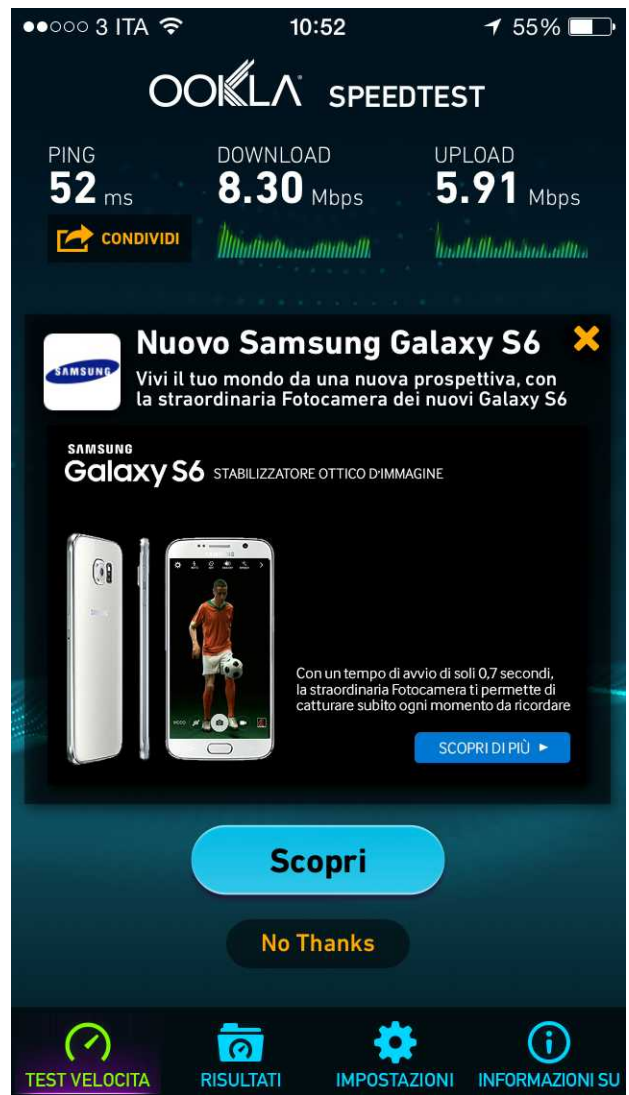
●●○○○ 3 ITA 10:52 55%

OOKLA SPEEDTEST

PING
52 ms

DOWNLOAD
8.30 Mbps

UPLOAD
5.91 Mbps

CONDIVIDI

SAMSUNG

Nuovo Samsung Galaxy S6

Vivi il tuo mondo da una nuova prospettiva, con la straordinaria Fotocamera dei nuovi Galaxy S6

SAMSUNG
Galaxy S6 STABILIZZATORE OTTICO D'IMMAGINE

Con un tempo di avvio di soli 0,7 secondi, la straordinaria Fotocamera ti permette di catturare subito ogni momento da ricordare

SCOPRI DI PIÙ ►

Scopri

No Thanks

TEST VELOCITA

RISULTATI

IMPOSTAZIONI

INFORMAZIONI SU